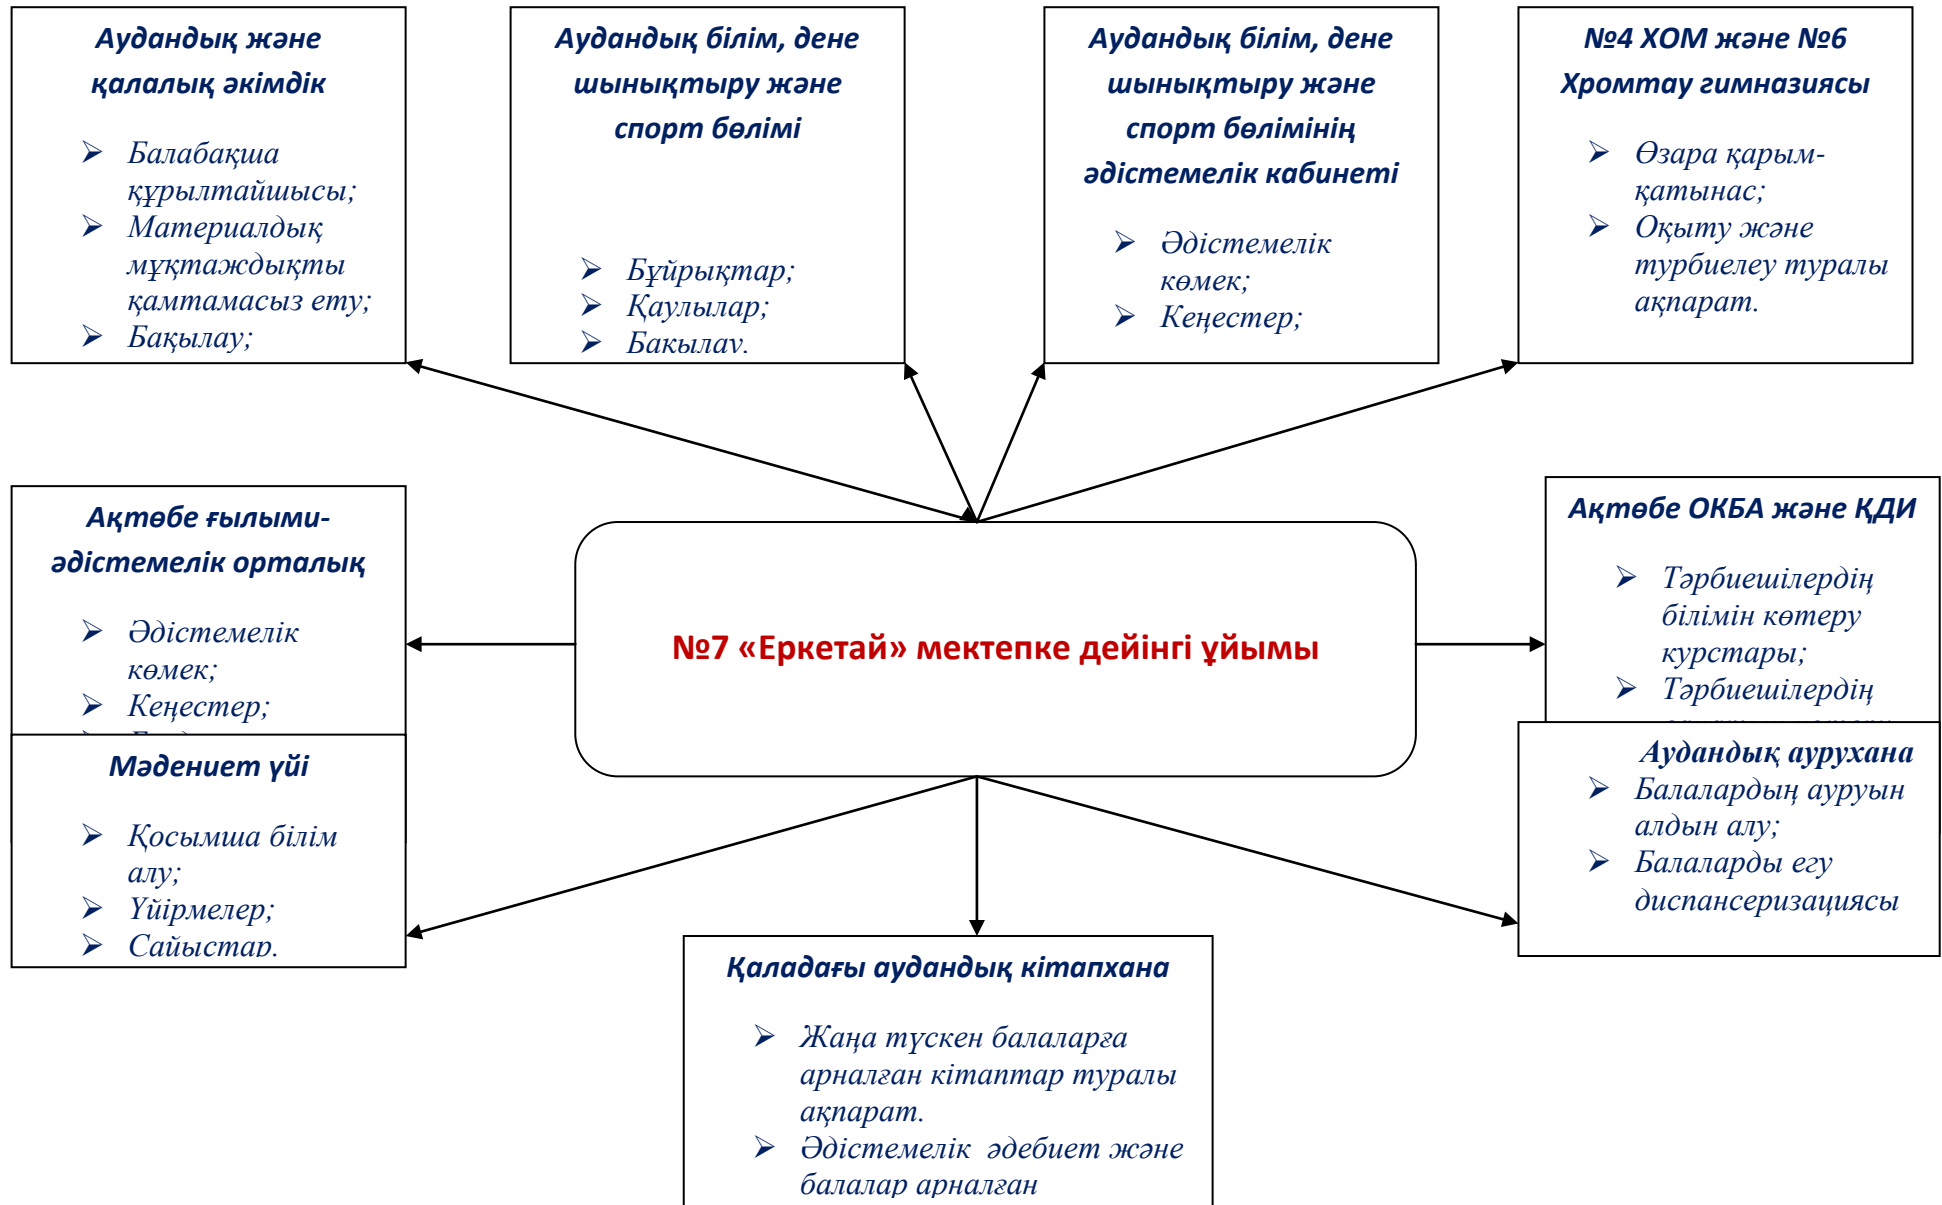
Аудандық және қалалық әкімдік

- Балабақша құрылтайшысы;
- Материалдық мұқтаждықты қамтамасыз ету;
- Бақылау;

Аудандық білім, дене шынықтыру және спорт бөлімі

- Бұйрықтар;
- Қаулылар;
- Бақылау.

Аудандық білім, дене шынықтыру және спорт бөлімінің әдістемелік кабинеті

- Әдістемелік көмек;
- Кеңестер;

№4 ХОМ және №6 Хромтау гимназиясы

- Өзара қарым-қатынас;
- Оқыту және турбиелеу туралы ақпарат.

Ақтөбе ғылыми-әдістемелік орталық

- Әдістемелік көмек;
- Кеңестер;
- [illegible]

№7 «Еркетай» мектепке дейінгі ұйымы

Ақтөбе ОКБА және ҚДИ

- Тәрбиешілердің білімін көтеру курстары;
- Тәрбиешілердің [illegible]

Мәдениет үйі

- Қосымша білім алу;
- Үйірмелер;
- Сайыстар.

Аудандық аурухана

- Балалардың ауруын алдын алу;
- Балаларды егу диспансеризациясы

Қаладағы аудандық кітапхана

- Жаңа түскен балаларға арналған кітаптар туралы ақпарат.
- Әдістемелік әдебиет және балалар арналған